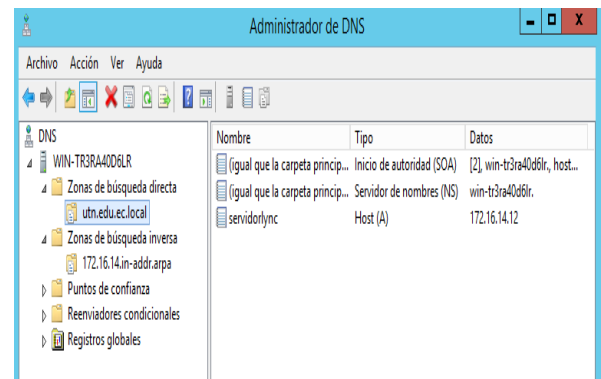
Administrador de DNS

Archivo Acción Ver Ayuda

DNS
WIN-TR3RA40D6LR
Zonas de búsqueda directa
utn.edu.ec.local
Zonas de búsqueda inversa
172.16.14.in-addr.arpa
Puntos de confianza
Reenviadores condicionales
Registros globales

| Nombre | Tipo | Datos |
|---|---|---|
| (igual que la carpeta princip... | Inicio de autoridad (SOA) | [2], win-tr3ra40d6lr., host... |
| (igual que la carpeta princip... | Servidor de nombres (NS) | win-tr3ra40d6lr. |
| servidorlync | Host (A) | 172.16.14.12 |